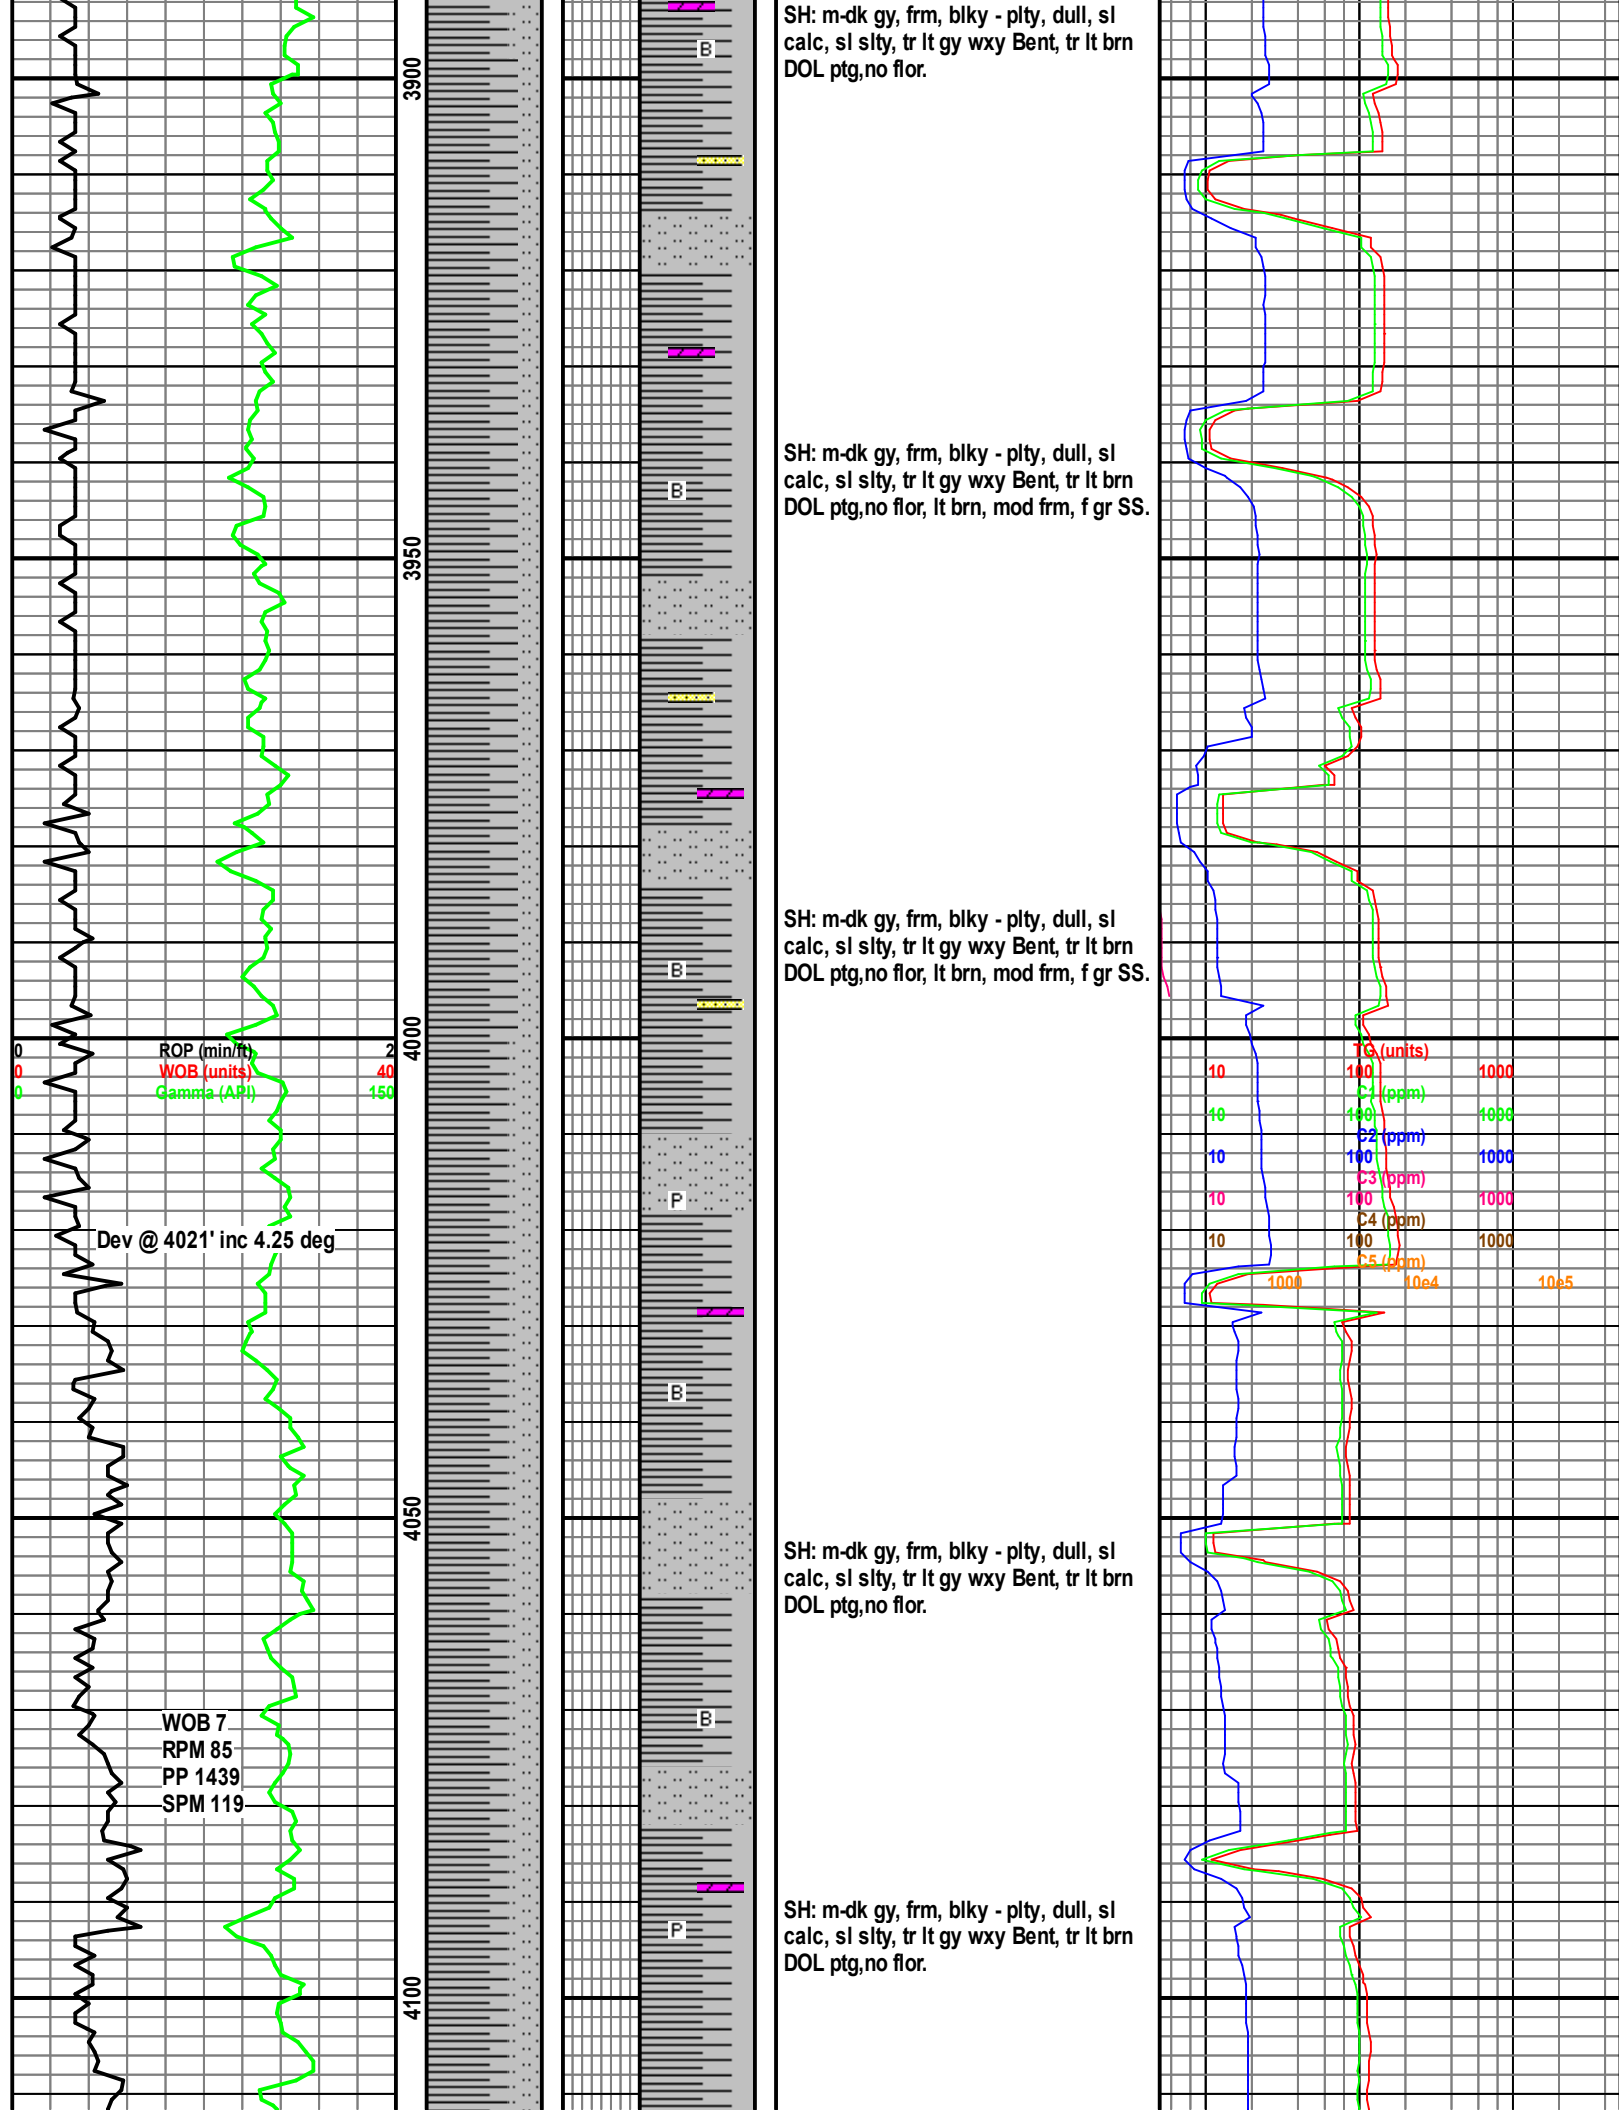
3900

B

SH: m-dk gy, frm, blky - plty, dull, sl calc, sl slty, tr lt gy wxy Bent, tr lt brn DOL ptg,no flor.

B

SH: m-dk gy, frm, blky - plty, dull, sl calc, sl slty, tr lt gy wxy Bent, tr lt brn DOL ptg,no flor, lt brn, mod frm, f gr SS.

3950

SH: m-dk gy, frm, blky - plty, dull, sl calc, sl slty, tr lt gy wxy Bent, tr lt brn DOL ptg,no flor, lt brn, mod frm, f gr SS.

B

4000

0 ROP (min/ft) 2
0 WOB (units) 40
0 Gamma (API) 150

TG (units)
10 100 1000
C1 (ppm)
10 100 1000
C2 (ppm)
10 100 1000
C3 (ppm)
10 100 1000
C4 (ppm)
10 100 1000
C5 (ppm)
1000 10e4 10e5

P

Dev @ 4021' inc 4.25 deg

B

4050

SH: m-dk gy, frm, blky - plty, dull, sl calc, sl slty, tr lt gy wxy Bent, tr lt brn DOL ptg,no flor.

B

WOB 7
RPM 85
PP 1439
SPM 119

P

SH: m-dk gy, frm, blky - plty, dull, sl calc, sl slty, tr lt gy wxy Bent, tr lt brn DOL ptg,no flor.

4100